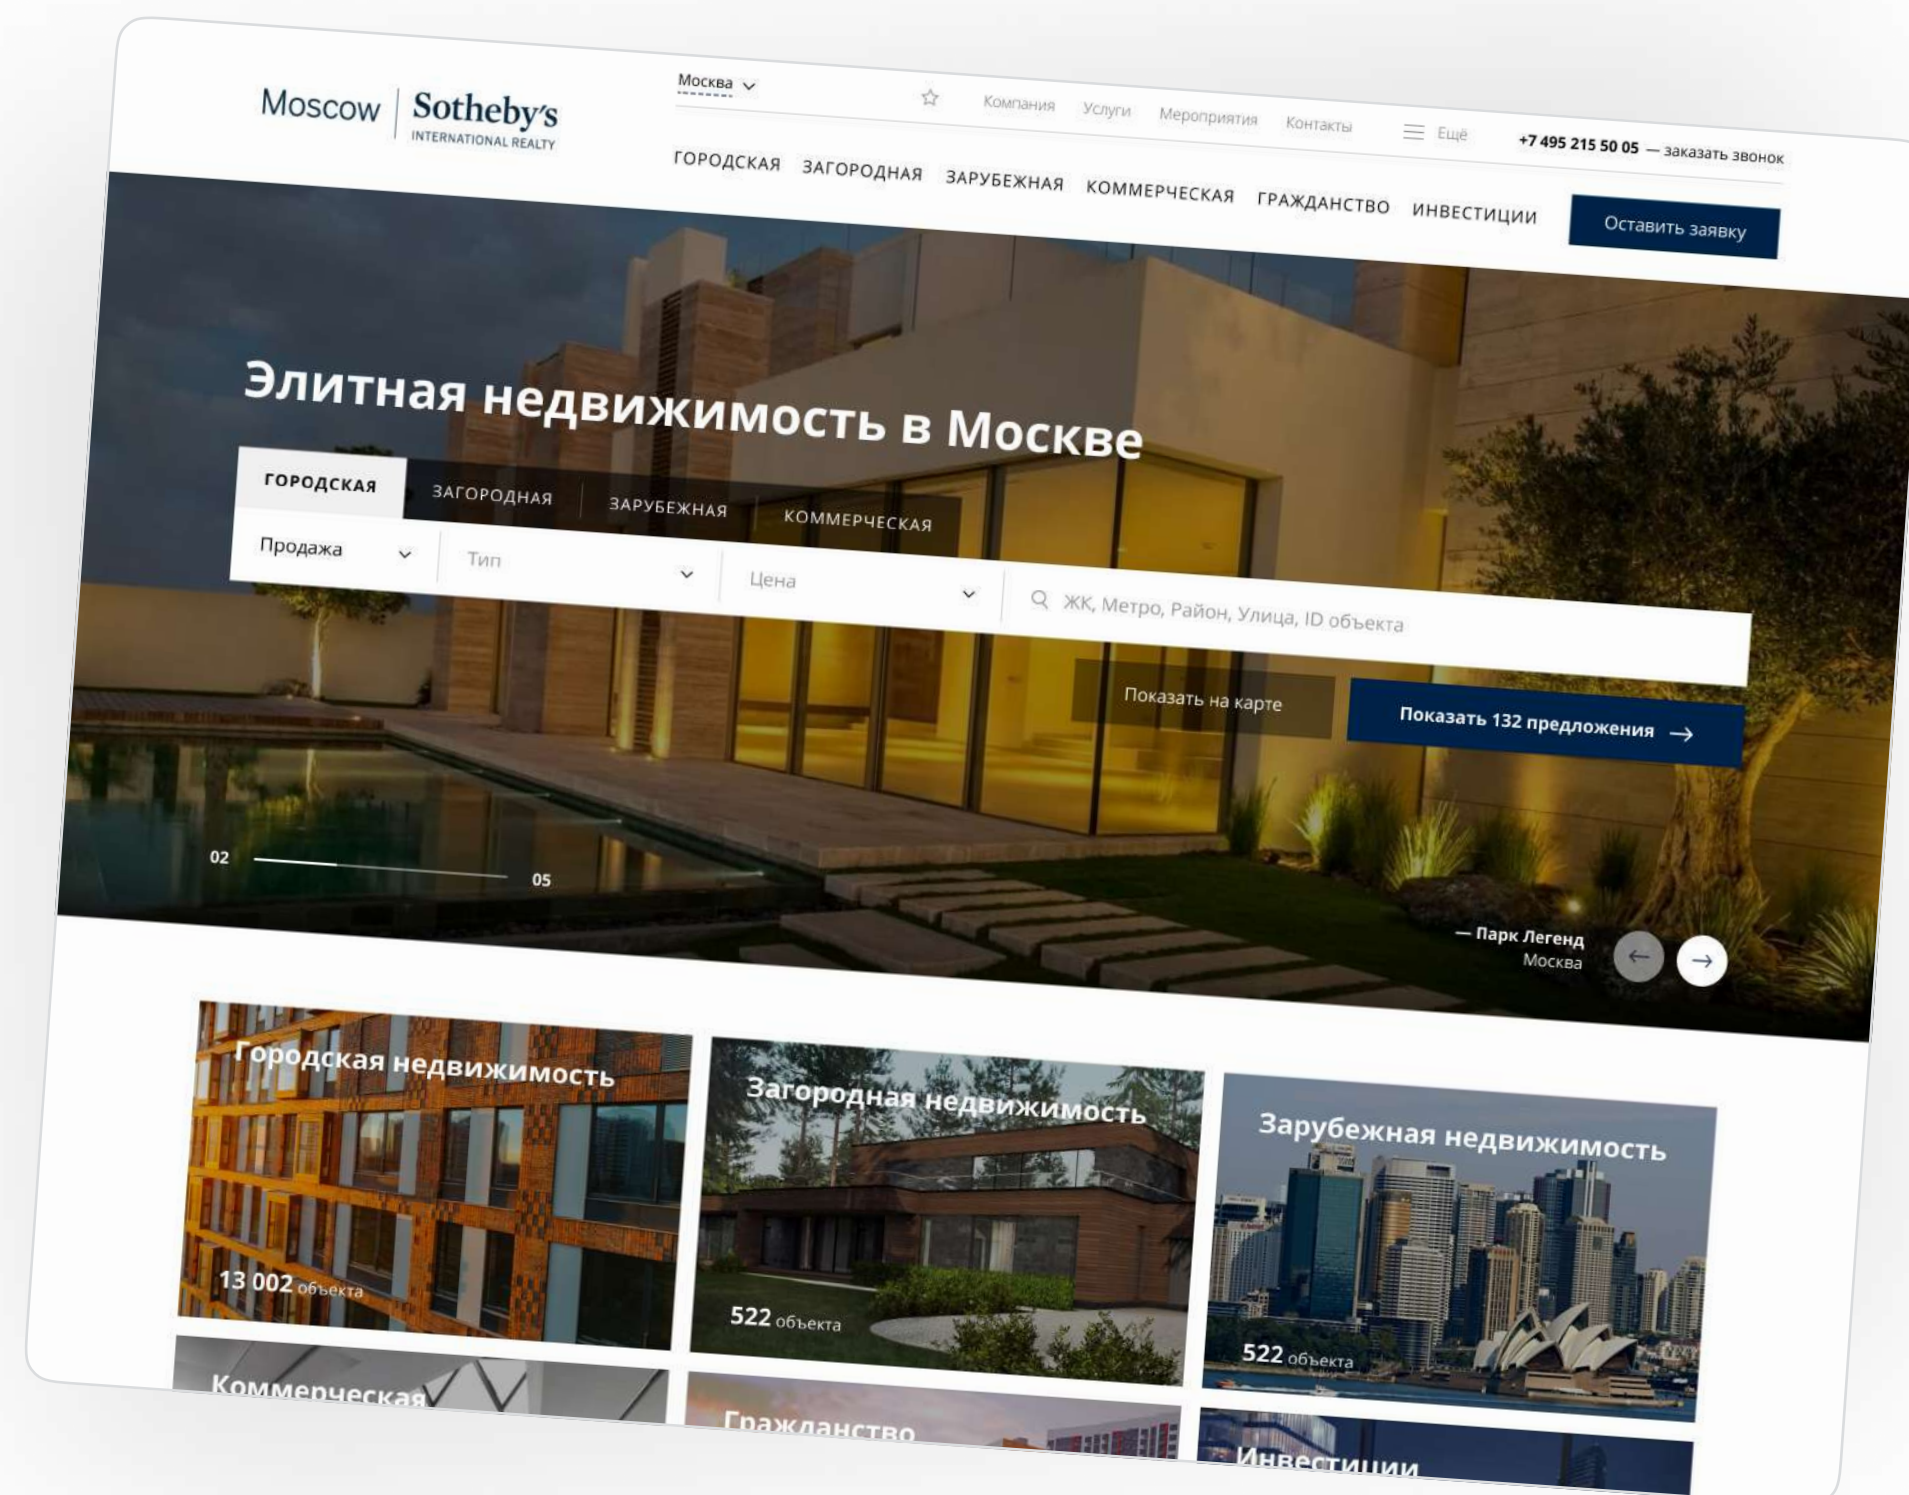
Moscow | Sotheby's INTERNATIONAL REALTY

Москва

Компания Услуги Мероприятия Контакты Ещё

+7 495 215 50 05 — заказать звонок

ГОРОДСКАЯ ЗАГОРОДНАЯ ЗАРУБЕЖНАЯ КОММЕРЧЕСКАЯ ГРАЖДАНСТВО ИНВЕСТИЦИИ

Оставить заявку

Элитная недвижимость в Москве

ГОРОДСКАЯ ЗАГОРОДНАЯ ЗАРУБЕЖНАЯ КОММЕРЧЕСКАЯ

Продажа

Тип

Цена

ЖК, Метро, Район, Улица, ID объекта

Показать на карте

Показать 132 предложения

02

05

— Парк Легенд
Москва

Городская недвижимость
13 002 объекта

Загородная недвижимость
522 объекта

Зарубежная недвижимость
522 объекта

Коммерческая

Гражданство

Инвестиции